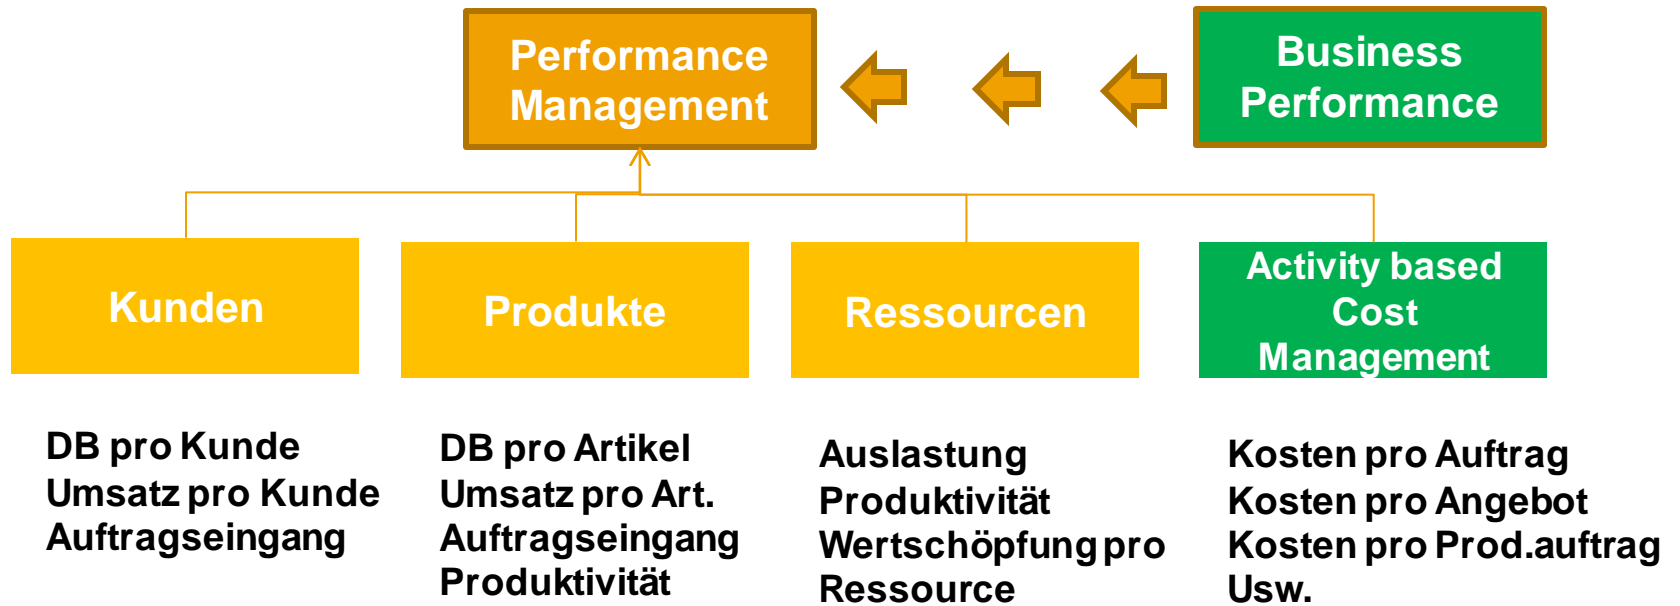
Performance Management

Business Performance

Kunden

Produkte

Ressourcen

Activity based Cost Management

DB pro Kunde
Umsatz pro Kunde
Auftragseingang

DB pro Artikel
Umsatz pro Art.
Auftragseingang
Produktivität

Auslastung
Produktivität
Wertschöpfung pro Ressource

Kosten pro Auftrag
Kosten pro Angebot
Kosten pro Prod.auftrag
Usw.